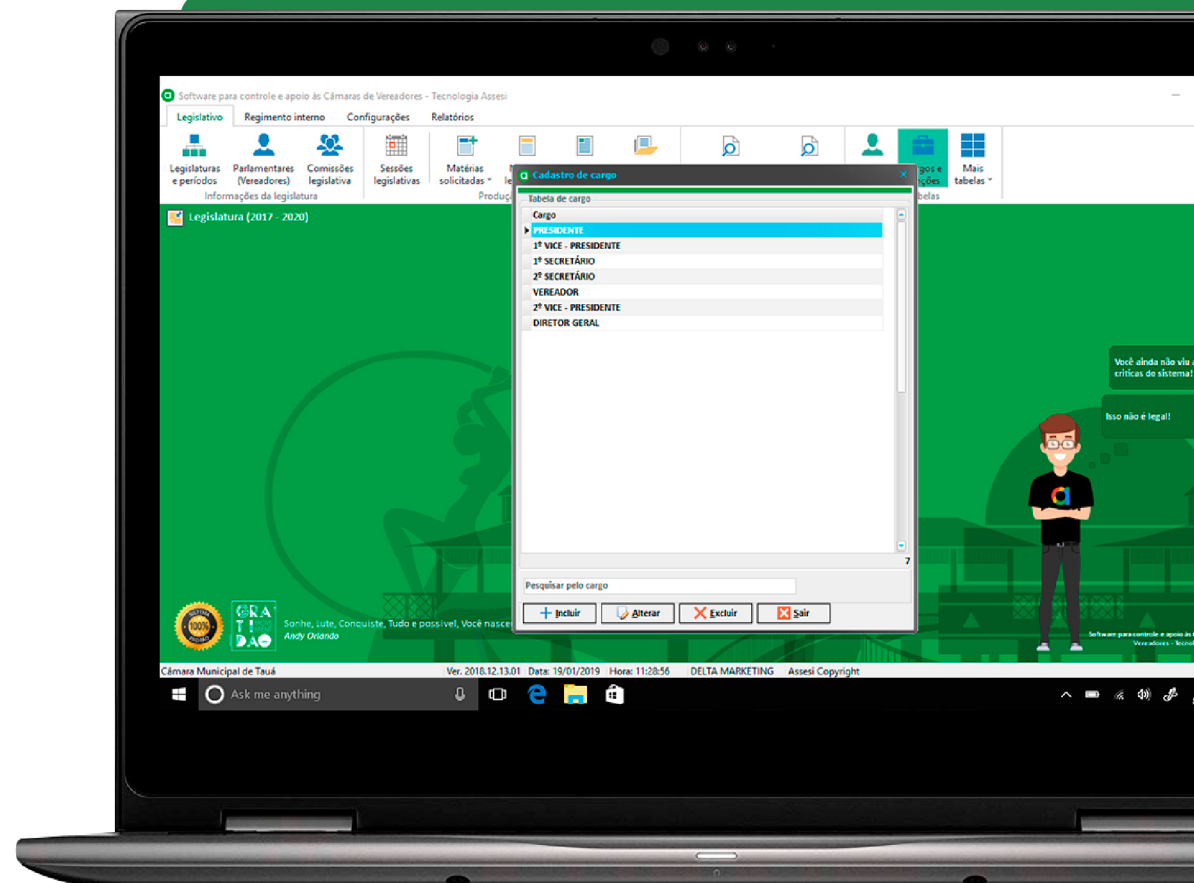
Software para controle e apoio às Câmaras de Vereadores - Tecnologia Assesi

Legislativo | Regimento interno | Configurações | Relatórios

Legislaturas e períodos | Parlamentares (Vereadores) | Comissões legislativa | Sessões legislativas | Matérias solicitadas | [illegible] | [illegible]gos e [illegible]ções | Mais tabelas

Informações da legislatura | Produç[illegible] | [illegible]belas

Legislatura (2017 - 2020)

Cadastro de cargo

Tabela de cargo

| Cargo |
|---|
| PRESIDENTE |
| 1º VICE - PRESIDENTE |
| 1º SECRETÁRIO |
| 2º SECRETÁRIO |
| VEREADOR |
| 2º VICE - PRESIDENTE |
| DIRETOR GERAL |

7

Pesquisar pelo cargo

Incluir | Alterar | Excluir | Sair

Você ainda não viu a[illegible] críticas do sistema!

Isso não é legal!

GRA TI DÃO

Sonhe, Lute, Conquiste, Tudo é possível, Você nasce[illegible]
Andy Orlando

Software para controle e apoio às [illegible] Vereadores - Tecn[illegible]

Câmara Municipal de Tauá | Ver. 2018.12.13.01 | Data: 19/01/2019 | Hora: 11:28:56 | DELTA MARKETING | Assesi Copyright

Ask me anything